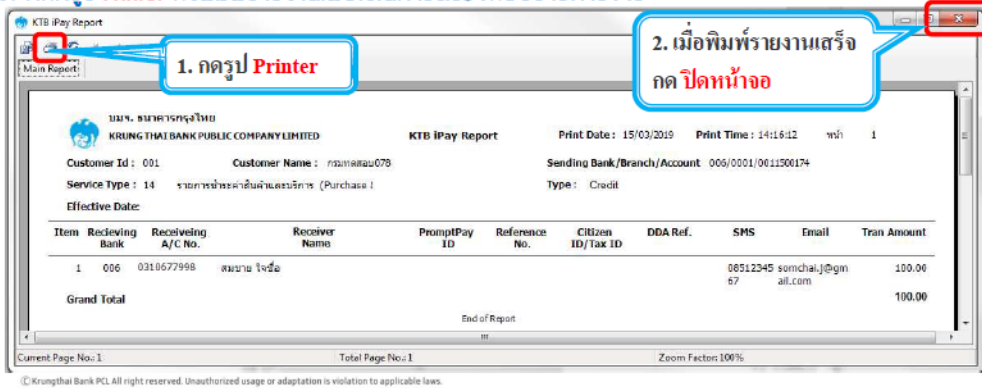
KTB iPay Report

Main Report

1. กดรูป Printer

2. เมื่อพิมพ์รายงานเสร็จ กด ปิดหน้าจอ

บมจ. ธนาคารกรุงไทย
KRUNG THAI BANK PUBLIC COMPANY LIMITED

KTB iPay Report

Print Date : 15/03/2019 Print Time : 14:16:12 หน้า 1

Customer Id : 001 Customer Name : กรมทดสอบ078 Sending Bank/Branch/Account 006/0001/0011500174

Service Type : 14 รายการชำระค่าสินค้าและบริการ (Purchase ! Type : Credit

Effective Date:

| Item | Recieving Bank | Receiveing A/C No. | Receiver Name | PromptPay ID | Reference No. | Citizen ID/Tax ID | DDA Ref. | SMS | Email | Tran Amount |
|---|---|---|---|---|---|---|---|---|---|---|
| 1 | 006 | 0310677998 | สมชาย ใจซื่อ | | | | | 0851234567 | somchai.J@gmail.com | 100.00 |
| Grand Total | | | | | | | | | | 100.00 |

End of Report

Current Page No.: 1 Total Page No.: 1 Zoom Factor: 100%

© Krungthai Bank PCL All right reserved. Unauthorized usage or adaptation is violation to applicable laws.